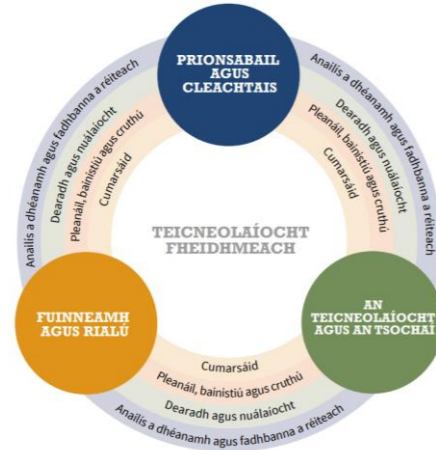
PRIONSABAIL AGUS CLEACHTAIS

Anailís a dhéanamh agus fadhbanna a réiteach
Dearadh agus nuálaíocht
Pleanáil, bainistiú agus cruthú
Cumarsáid

Anailís a dhéanamh agus fadhbanna a réiteach
Dearadh agus nuálaíocht
Pleanáil, bainistiú agus cruthú
Cumarsáid

TEICNEOLAÍOCHT FHEIDHMEACH

FUINNEAMH AGUS RIALÚ

AN TEICNEOLAÍOCHT AGUS AN TSOCHAÍ

Cumarsáid
Pleanáil, bainistiú agus cruthú
Dearadh agus nuálaíocht
Anailís a dhéanamh agus fadhbanna a réiteach